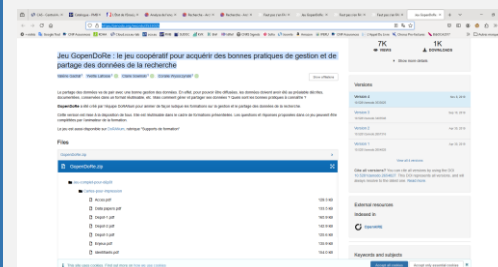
Jeu GopenDoRe : le jeu coopératif pour acquérir des bonnes pratiques de gestion et de partage des données de la recherche

7K
VIEWS

1K
DOWNLOADS

Versions

Version 3
Version 2
Version 1

Files

GopenDoRe.zip

Accueil.pdf
Carte joueurs.pdf
Depot 1.pdf
Depot 2.pdf
Depot 3.pdf
Enjeux.pdf

External resources

Indexed in

OpenAIRE

Keywords and subjects